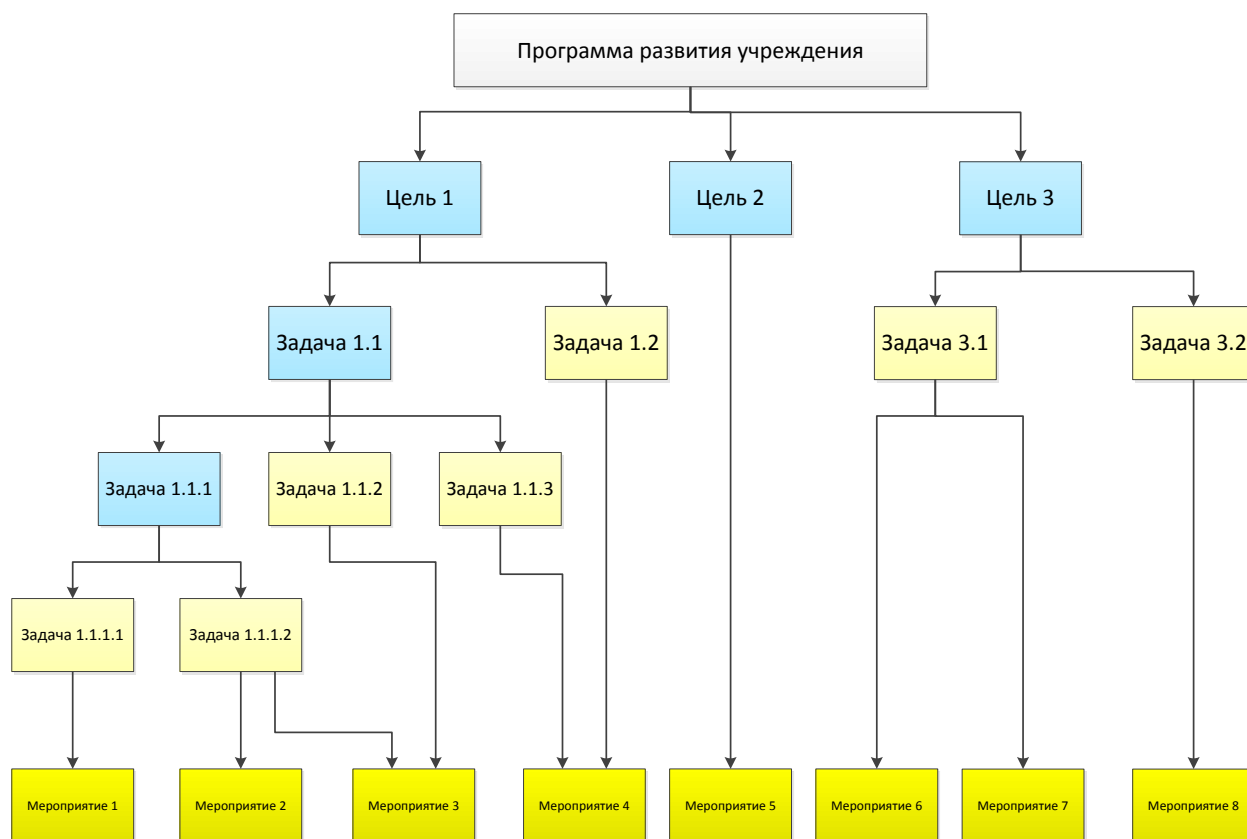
Программа развития учреждения

Цель 1

Цель 2

Цель 3

Задача 1.1

Задача 1.2

Задача 3.1

Задача 3.2

Задача 1.1.1

Задача 1.1.2

Задача 1.1.3

Задача 1.1.1.1

Задача 1.1.1.2

Мероприятие 1

Мероприятие 2

Мероприятие 3

Мероприятие 4

Мероприятие 5

Мероприятие 6

Мероприятие 7

Мероприятие 8